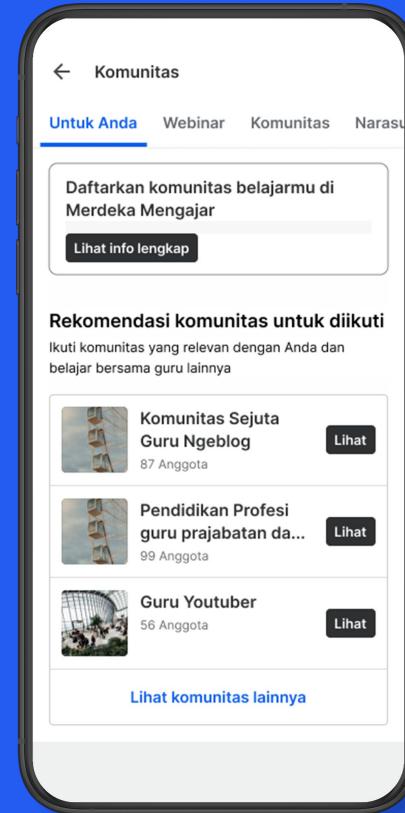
Komunitas

Untuk Anda Webinar Komunitas Narasu

Daftarkan komunitas belajarmu di Merdeka Mengajar

Lihat info lengkap

Rekomendasi komunitas untuk diikuti

Ikuti komunitas yang relevan dengan Anda dan belajar bersama guru lainnya

Komunitas Sejuta Guru Ngeblog
87 Anggota
Lihat

Pendidikan Profesi guru prajabatan da...
99 Anggota
Lihat

Guru Youtuber
56 Anggota
Lihat

Lihat komunitas lainnya